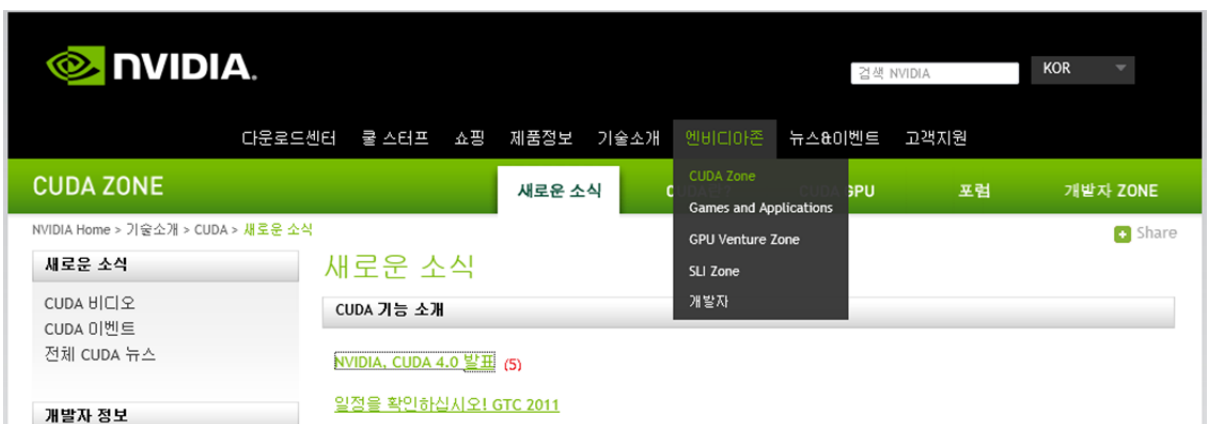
NVIDIA.

검색 NVIDIA

KOR

다운로드센터 쿨 스터프 쇼핑 제품정보 기술소개 엔비디아존 뉴스&이벤트 고객지원

CUDA ZONE

새로운 소식 C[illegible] CUDA GPU 포럼 개발자 ZONE

CUDA Zone
Games and Applications
GPU Venture Zone
SLI Zone
개발자

NVIDIA Home > 기술소개 > CUDA > 새로운 소식

Share

새로운 소식

CUDA 비디오
CUDA 이벤트
전체 CUDA 뉴스

개발자 정보

새로운 소식

CUDA 기능 소개

NVIDIA, CUDA 4.0 발표 (5)

일정을 확인하십시오! GTC 2011